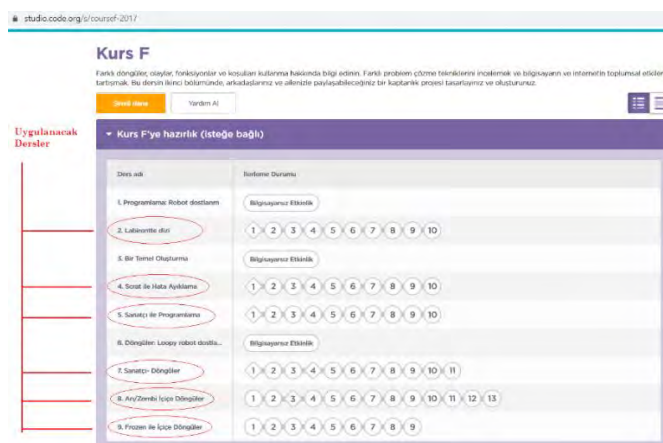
studio.code.org/s/coursef-2017/

Kurs F

Farklı döngüler, olaylar, fonksiyonlar ve koşulları kullanma hakkında bilgi edinin. Farklı problem çözme tekniklerini incelemek ve bilgisayarın ve internetin toplumsal etkilerini tartışmak. Bu dersin ikinci bölümünde, arkadaşlarınız ve ailenizle paylaşabileceğiniz bir kapstone projesi tasarlayınız ve oluşturunuz.

Şimdi dene

Yardım Al

Uygulanacak Dersler

Kurs F'ye hazırlık (isteğe bağlı)

| Ders adı | İlerleme Durumu |
|---|---|
| 1. Programlama: Robot dostlarım | Bilgisayarsız Etkinlik |
| 2. Labirentte dizi | 1 2 3 4 5 6 7 8 9 10 |
| 3. Bir Temel Oluşturma | Bilgisayarsız Etkinlik |
| 4. Scrat ile Hata Ayıklama | 1 2 3 4 5 6 7 8 9 10 |
| 5. Sanatçı ile Programlama | 1 2 3 4 5 6 7 8 9 10 |
| 6. Döngüler: Loopy robot dostla... | Bilgisayarsız Etkinlik |
| 7. Sanatçı- Döngüler | 1 2 3 4 5 6 7 8 9 10 11 |
| 8. Arı/Zombi İçiçe Döngüler | 1 2 3 4 5 6 7 8 9 10 11 12 13 |
| 9. Frozen ile İçiçe Döngüler | 1 2 3 4 5 6 7 8 9 |